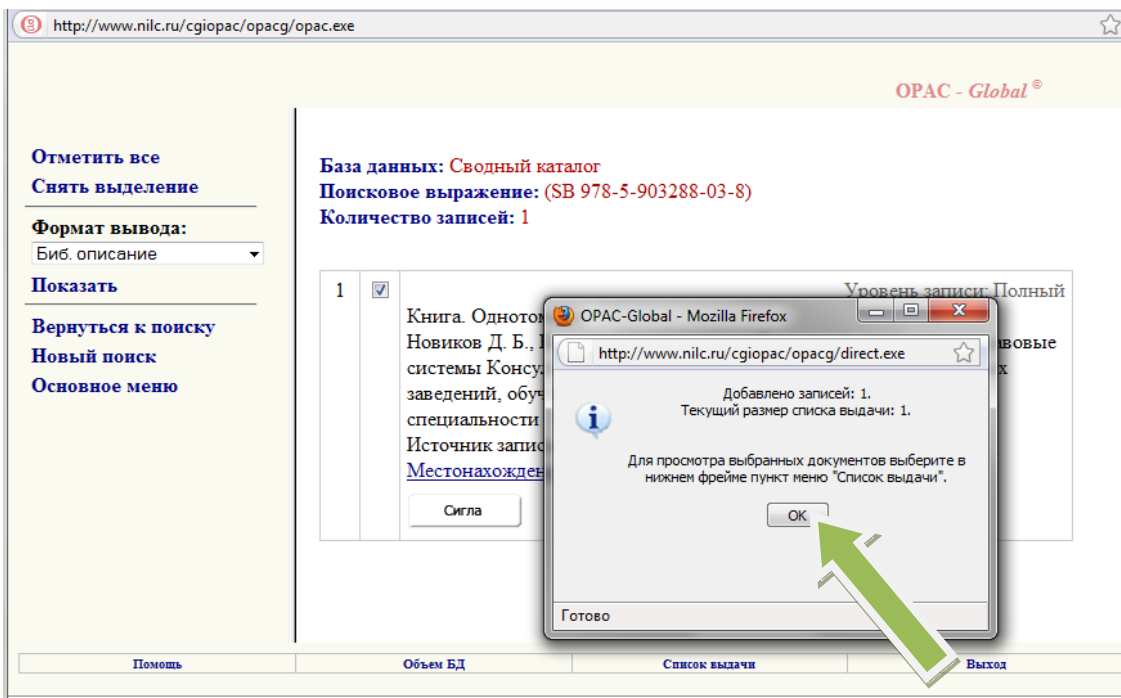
http://www.nilc.ru/cgiopac/opacg/opac.exe

OPAC - Global ©

Отметить все
Снять выделение

Формат вывода:
Биб. описание
Показать

Вернуться к поиску
Новый поиск
Основное меню

База данных: Сводный каталог
Поисковое выражение: (SB 978-5-903288-03-8)
Количество записей: 1

1

Уровень записи: Полный

Книга. Однотом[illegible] Новиков Д. Б., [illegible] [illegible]вовые системы Консу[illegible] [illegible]х заведений, обуч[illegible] специальности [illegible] Источник запис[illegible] Местонахожден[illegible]

Сигла

OPAC-Global - Mozilla Firefox

http://www.nilc.ru/cgiopac/opacg/direct.exe

Добавлено записей: 1.
Текущий размер списка выдачи: 1.

Для просмотра выбранных документов выберите в нижнем фрейме пункт меню "Список выдачи".

OK

Готово

| Помощь | Объем БД | Список выдачи | Выход |
|---|---|---|---|